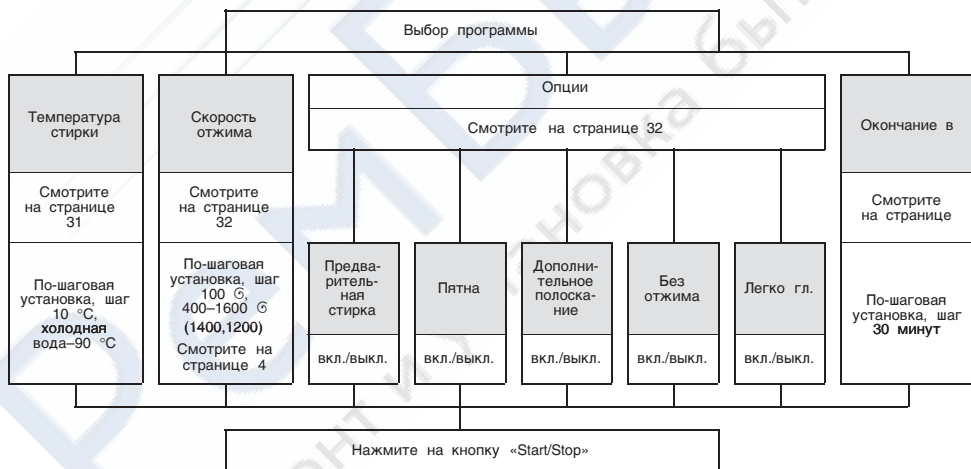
Выбор программы

Температура стирки

Смотрите на странице 31

По-шаговая установка, шаг 10 °C, **холодная** вода–90 °C

Скорость отжима

Смотрите на странице 32

По-шаговая установка, шаг 100 ⊙, 400–1600 ⊙ (1400,1200)

Смотрите на странице 4

Опции

Смотрите на странице 32

Предварительная стирка

вкл./выкл.

Пятна

вкл./выкл.

Дополнительное полоскание

вкл./выкл.

Без отжима

вкл./выкл.

Легко гл.

вкл./выкл.

Окончание в

Смотрите на странице

По-шаговая установка, шаг **30 минут**

Нажмите на кнопку «Start/Stop»